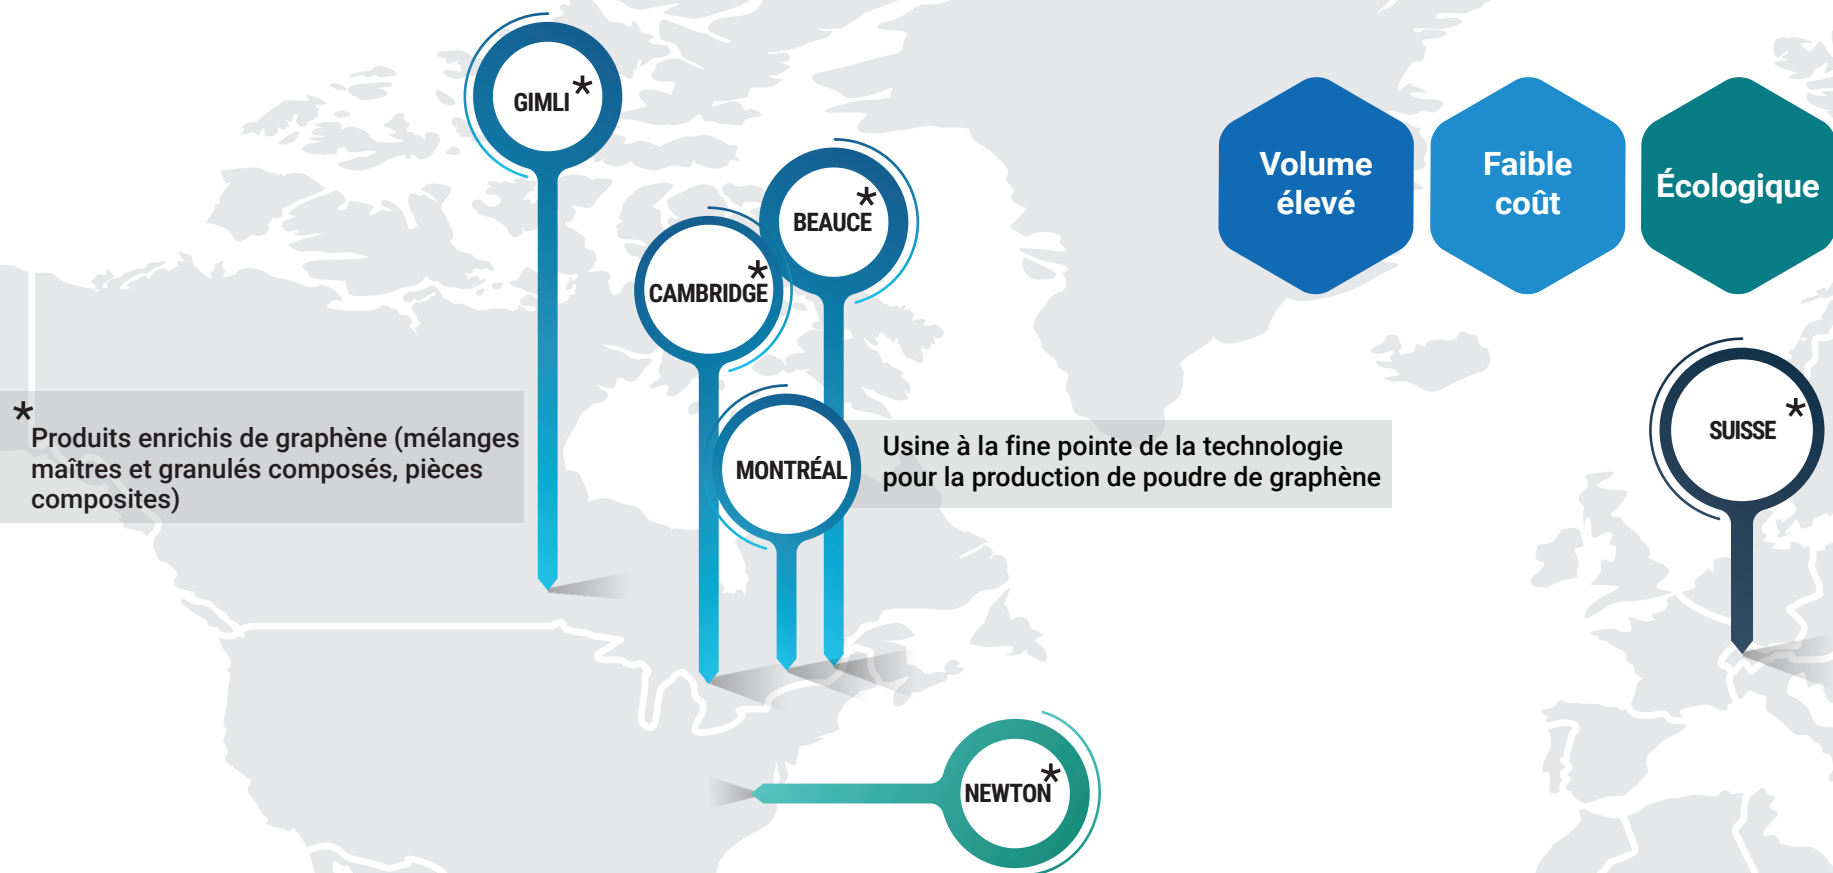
GIMLI *

BEAUCE *

CAMBRIDGE *

Volume élevé

Faible coût

Écologique

* Produits enrichis de graphène (mélanges maîtres et granulés composés, pièces composites)

MONTRÉAL

Usine à la fine pointe de la technologie pour la production de poudre de graphène

SUISSE *

NEWTON *